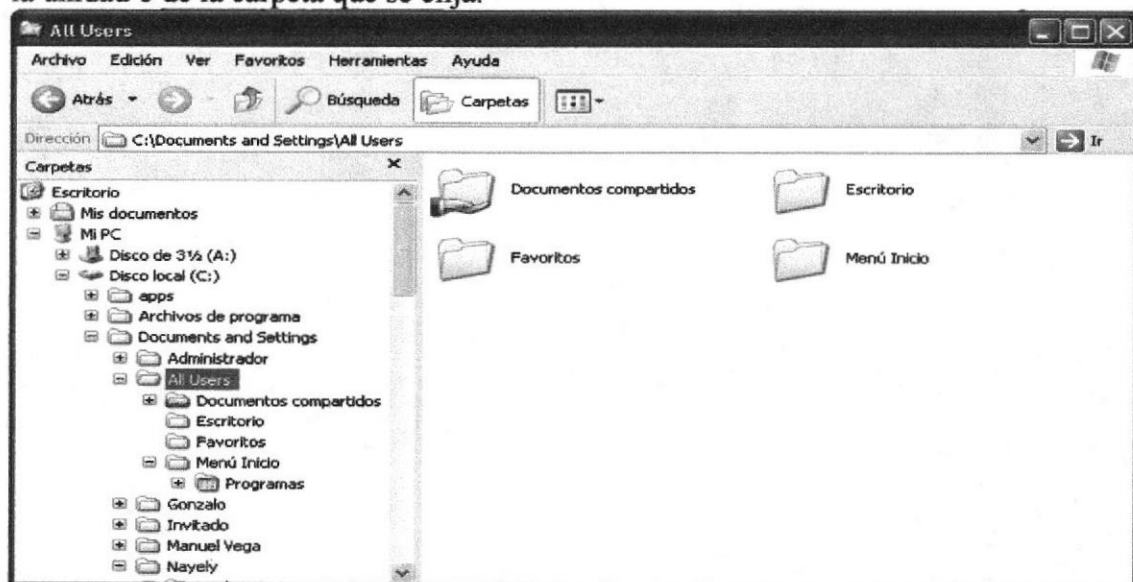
la unidad o de la carpeta que se elija.

All Users

Archivo Edición Ver Favoritos Herramientas Ayuda

Atrás Búsqueda Carpetas

Dirección C:\Documents and Settings\All Users Ir

Carpetas

Escritorio
Mis documentos
Mi PC
Disco de 3½ (A:)
Disco local (C:)
apps
Archivos de programa
Documents and Settings
Administrador
All Users
Documentos compartidos
Escritorio
Favoritos
Menú Inicio
Programas
Gonzalo
Invitado
Manuel Vega
Nayely

Documentos compartidos
Escritorio
Favoritos
Menú Inicio